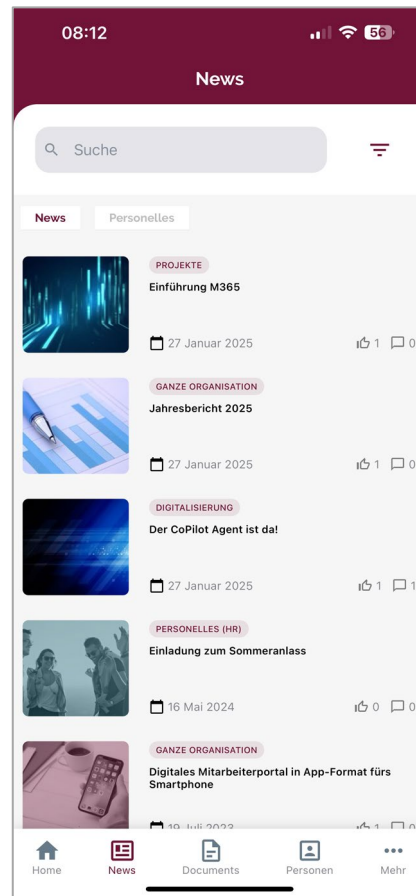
08:12

56

News

Suche

News

Personelles

PROJEKTE

Einführung M365

27 Januar 2025

1

0

GANZE ORGANISATION

Jahresbericht 2025

27 Januar 2025

1

0

DIGITALISIERUNG

Der CoPilot Agent ist da!

27 Januar 2025

1

1

PERSONELLES (HR)

Einladung zum Sommeranlass

16 Mai 2024

0

0

GANZE ORGANISATION

Digitales Mitarbeiterportal in App-Format fürs Smartphone

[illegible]

Home

News

Documents

Personen

Mehr